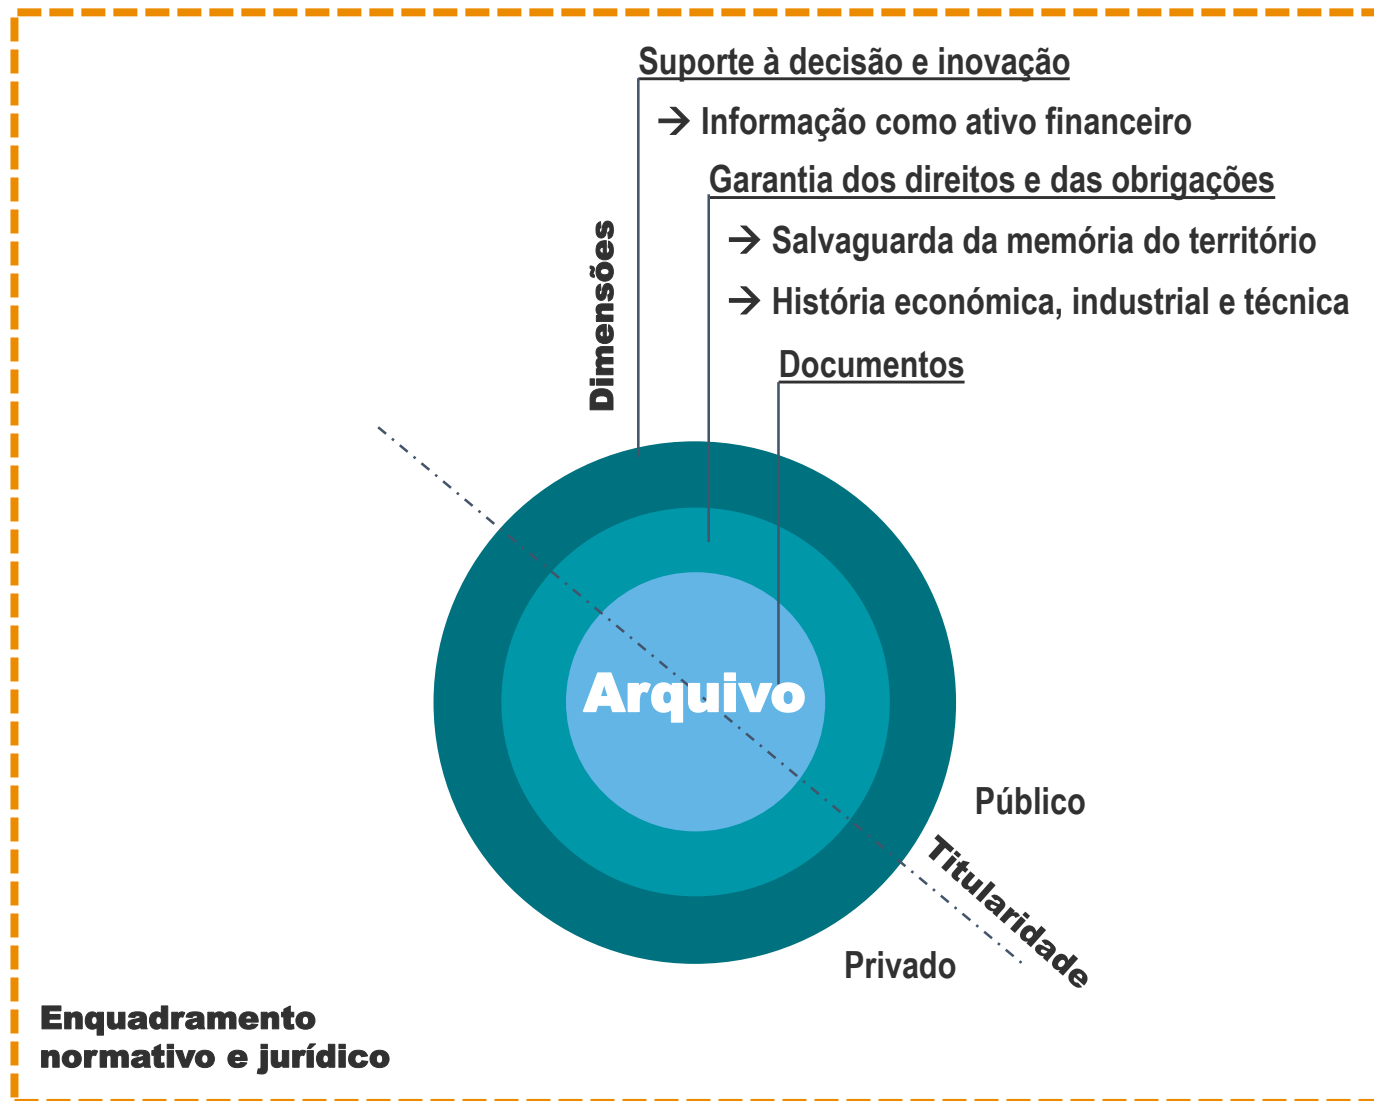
Suporte à decisão e inovação

→ Informação como ativo financeiro

Garantia dos direitos e das obrigações

→ Salvaguarda da memória do território

→ História económica, industrial e técnica

Documentos

Dimensões

Arquivo

Público

Titularidade

Privado

Enquadramento normativo e jurídico